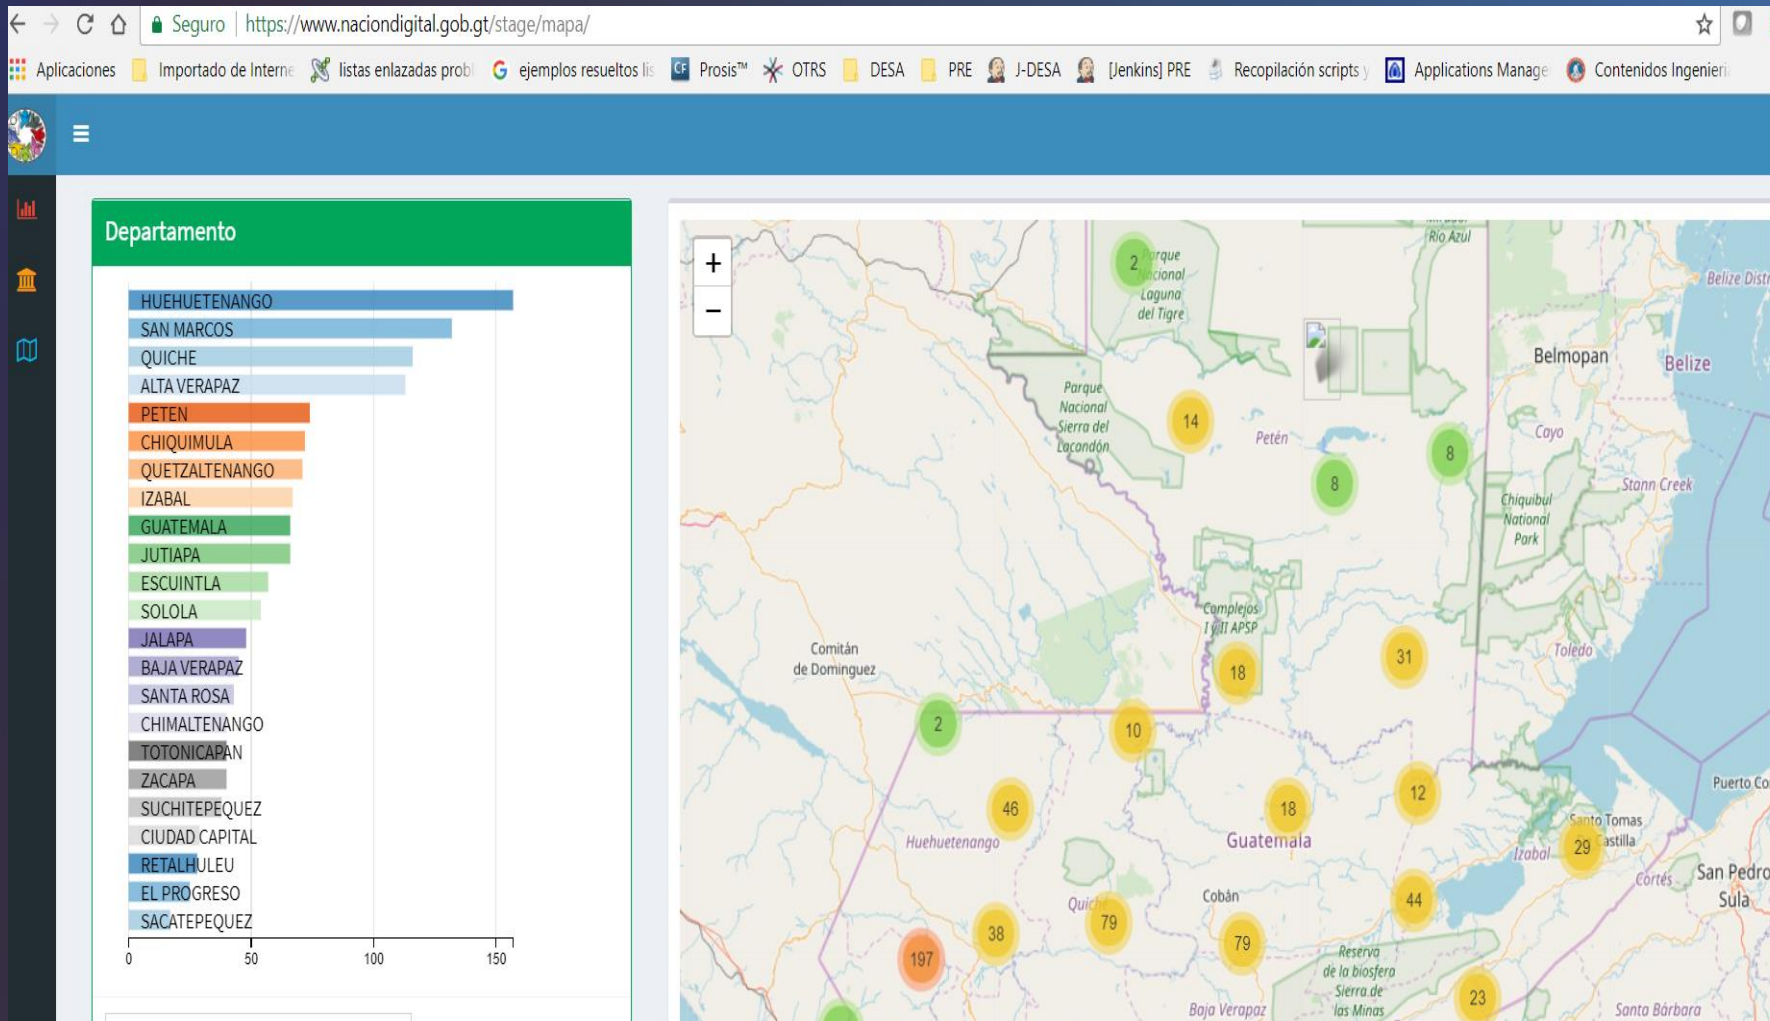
Seguro https://www.naciondigital.gob.gt/stage/mapa/

Aplicaciones Importado de Interne listas enlazadas probl ejemplos resueltos lis Prosis™ OTRS DESA PRE J-DESA [Jenkins] PRE Recopilación scripts y Applications Manage Contenidos Ingenieri

Departamento

HUEHUETENANGO
SAN MARCOS
QUICHE
ALTA VERAPAZ
PETEN
CHIQUIMULA
QUETZALTENANGO
IZABAL
GUATEMALA
JUTIAPA
ESCUINTLA
SOLOLA
JALAPA
BAJA VERAPAZ
SANTA ROSA
CHIMALTENANGO
TOTONICAPAN
ZACAPA
SUCHITEPEQUEZ
CIUDAD CAPITAL
RETALHULEU
EL PROGRESO
SACATEPEQUEZ

0 50 100 150

+
−

Rio Azul
2 Parque Nacional Laguna del Tigre
Belize Distr
Belmopan
Belize
Parque Nacional Sierra del Lacandón
14
Petén
Cayo
8
8
Stann Creek
Chiquibul National Park
Complejos I y II APSP
Comitán de Dominguez
18
31
Toledo
2
10
Puerto Co
46
18
12
Huehuetenango
Guatemala
Santo Tomas Castilla
Izabal
29
Cortés
San Pedro Sula
Quiché
Cobán
44
79
38
79
197
Reserva de la biosfera Sierra de las Minas
23
Baja Verapaz
Santa Bárbara